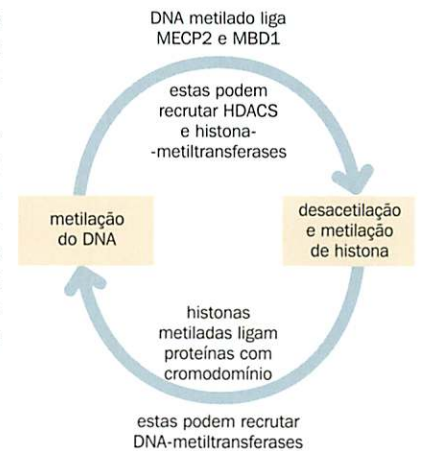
DNA metilado liga MECP2 e MBD1

estas podem recrutar HDACS e histona-metiltransferases

metilação do DNA

desacetilação e metilação de histona

histonas metiladas ligam proteínas com cromodomínio

estas podem recrutar DNA-metiltransferases